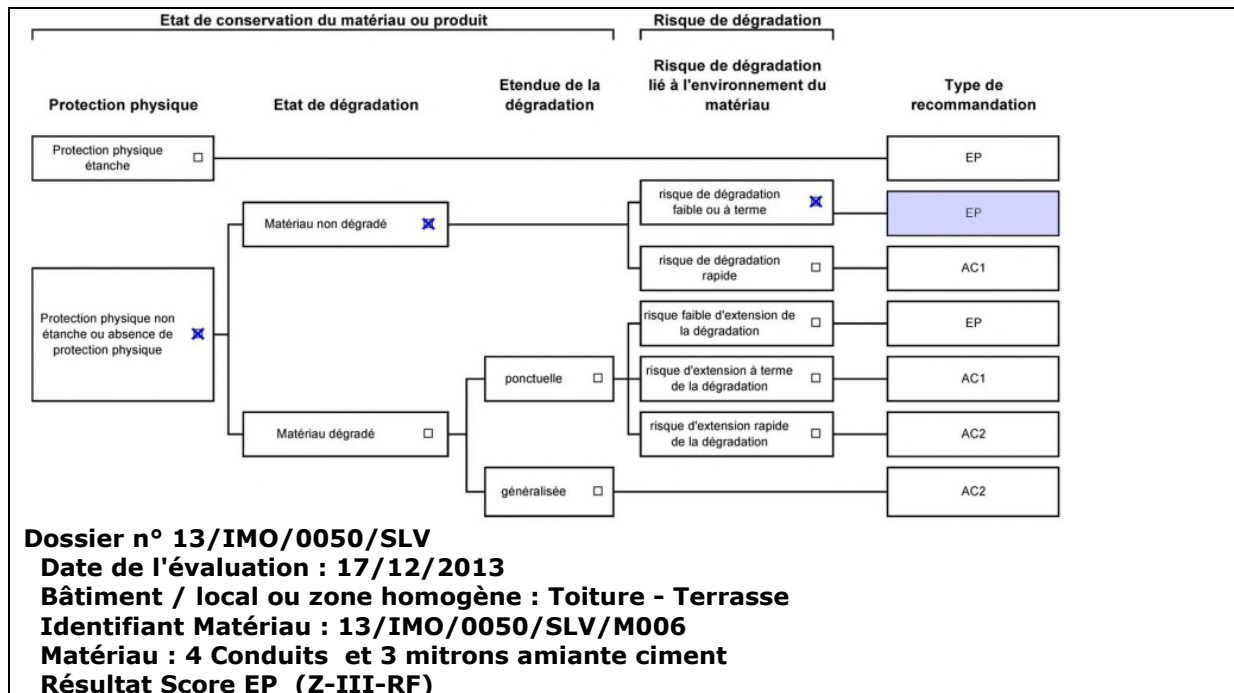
Etat de conservation du matériau ou produit

Risque de dégradation

Protection physique

Etat de dégradation

Etendue de la dégradation

Risque de dégradation lié à l'environnement du matériau

Type de recommandation

Protection physique étanche □

EP

Matériau non dégradé ☒

risque de dégradation faible ou à terme ☒

EP

risque de dégradation rapide □

AC1

Protection physique non étanche ou absence de protection physique ☒

risque faible d'extension de la dégradation □

EP

ponctuelle □

risque d'extension à terme de la dégradation □

AC1

Matériau dégradé □

risque d'extension rapide de la dégradation □

AC2

généralisée □

AC2

Dossier n° 13/IMO/0050/SLV
Date de l'évaluation : 17/12/2013
Bâtiment / local ou zone homogène : Toiture - Terrasse
Identifiant Matériau : 13/IMO/0050/SLV/M006
Matériau : 4 Conduits et 3 mitrons amiante ciment
Résultat Score EP (Z-III-RF)